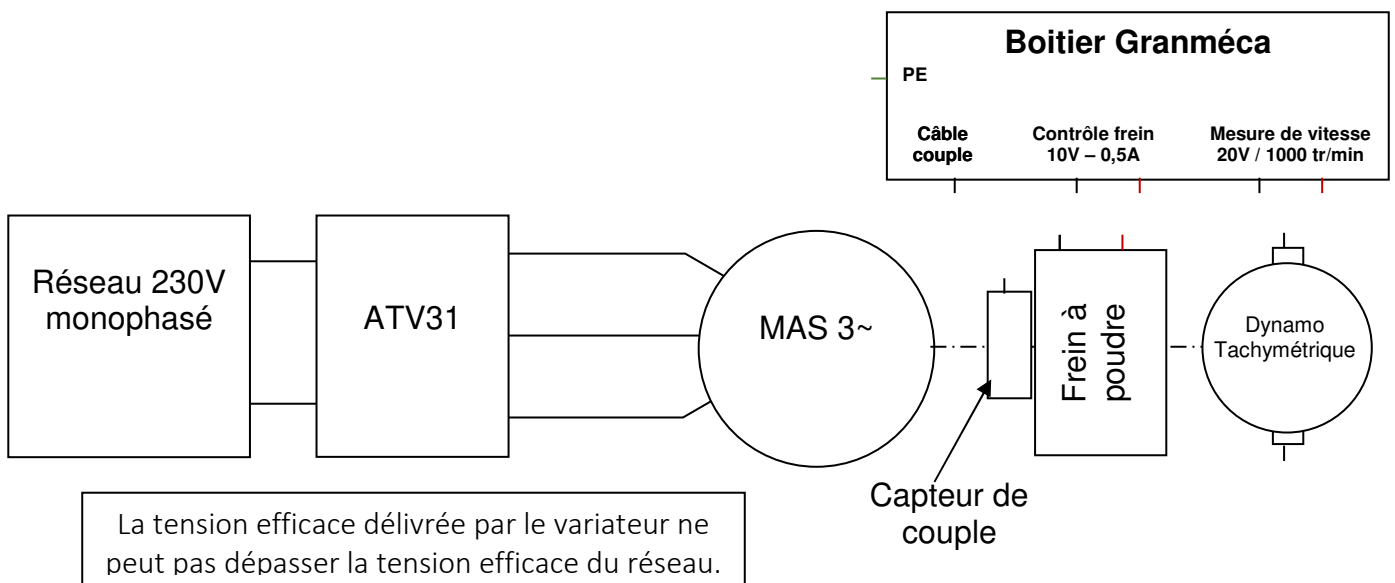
Boitier Granméca

PE

Câble couple

Contrôle frein 10V – 0,5A

Mesure de vitesse 20V / 1000 tr/min

Réseau 230V monophasé

ATV31

MAS 3~

Frein à poudre

Dynamo Tachymétrique

Capteur de couple

La tension efficace délivrée par le variateur ne peut pas dépasser la tension efficace du réseau.